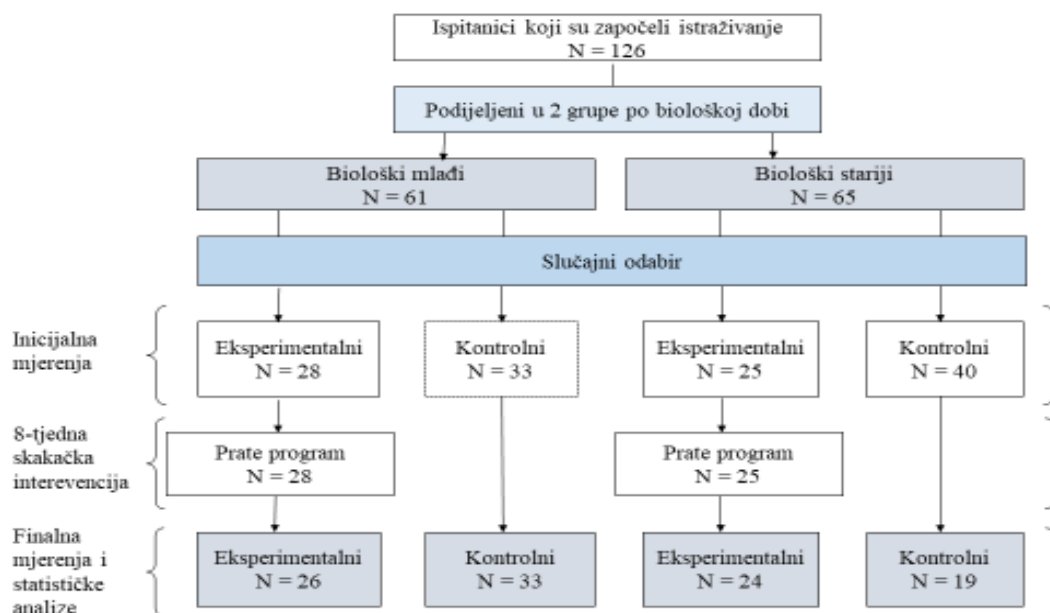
Ispitanici koji su započeli istraživanje
N = 126

Podijeljeni u 2 grupe po biološkoj dobi

Biološki mlađi
N = 61

Biološki stariji
N = 65

Slučajni odabir

Inicijalna mjerenja

Eksperimentalni
N = 28

Kontrolni
N = 33

Eksperimentalni
N = 25

Kontrolni
N = 40

8-tjedna skakačka interevencija

Prate program
N = 28

Prate program
N = 25

Finalna mjerenja i statističke analize

Eksperimentalni
N = 26

Kontrolni
N = 33

Eksperimentalni
N = 24

Kontrolni
N = 19